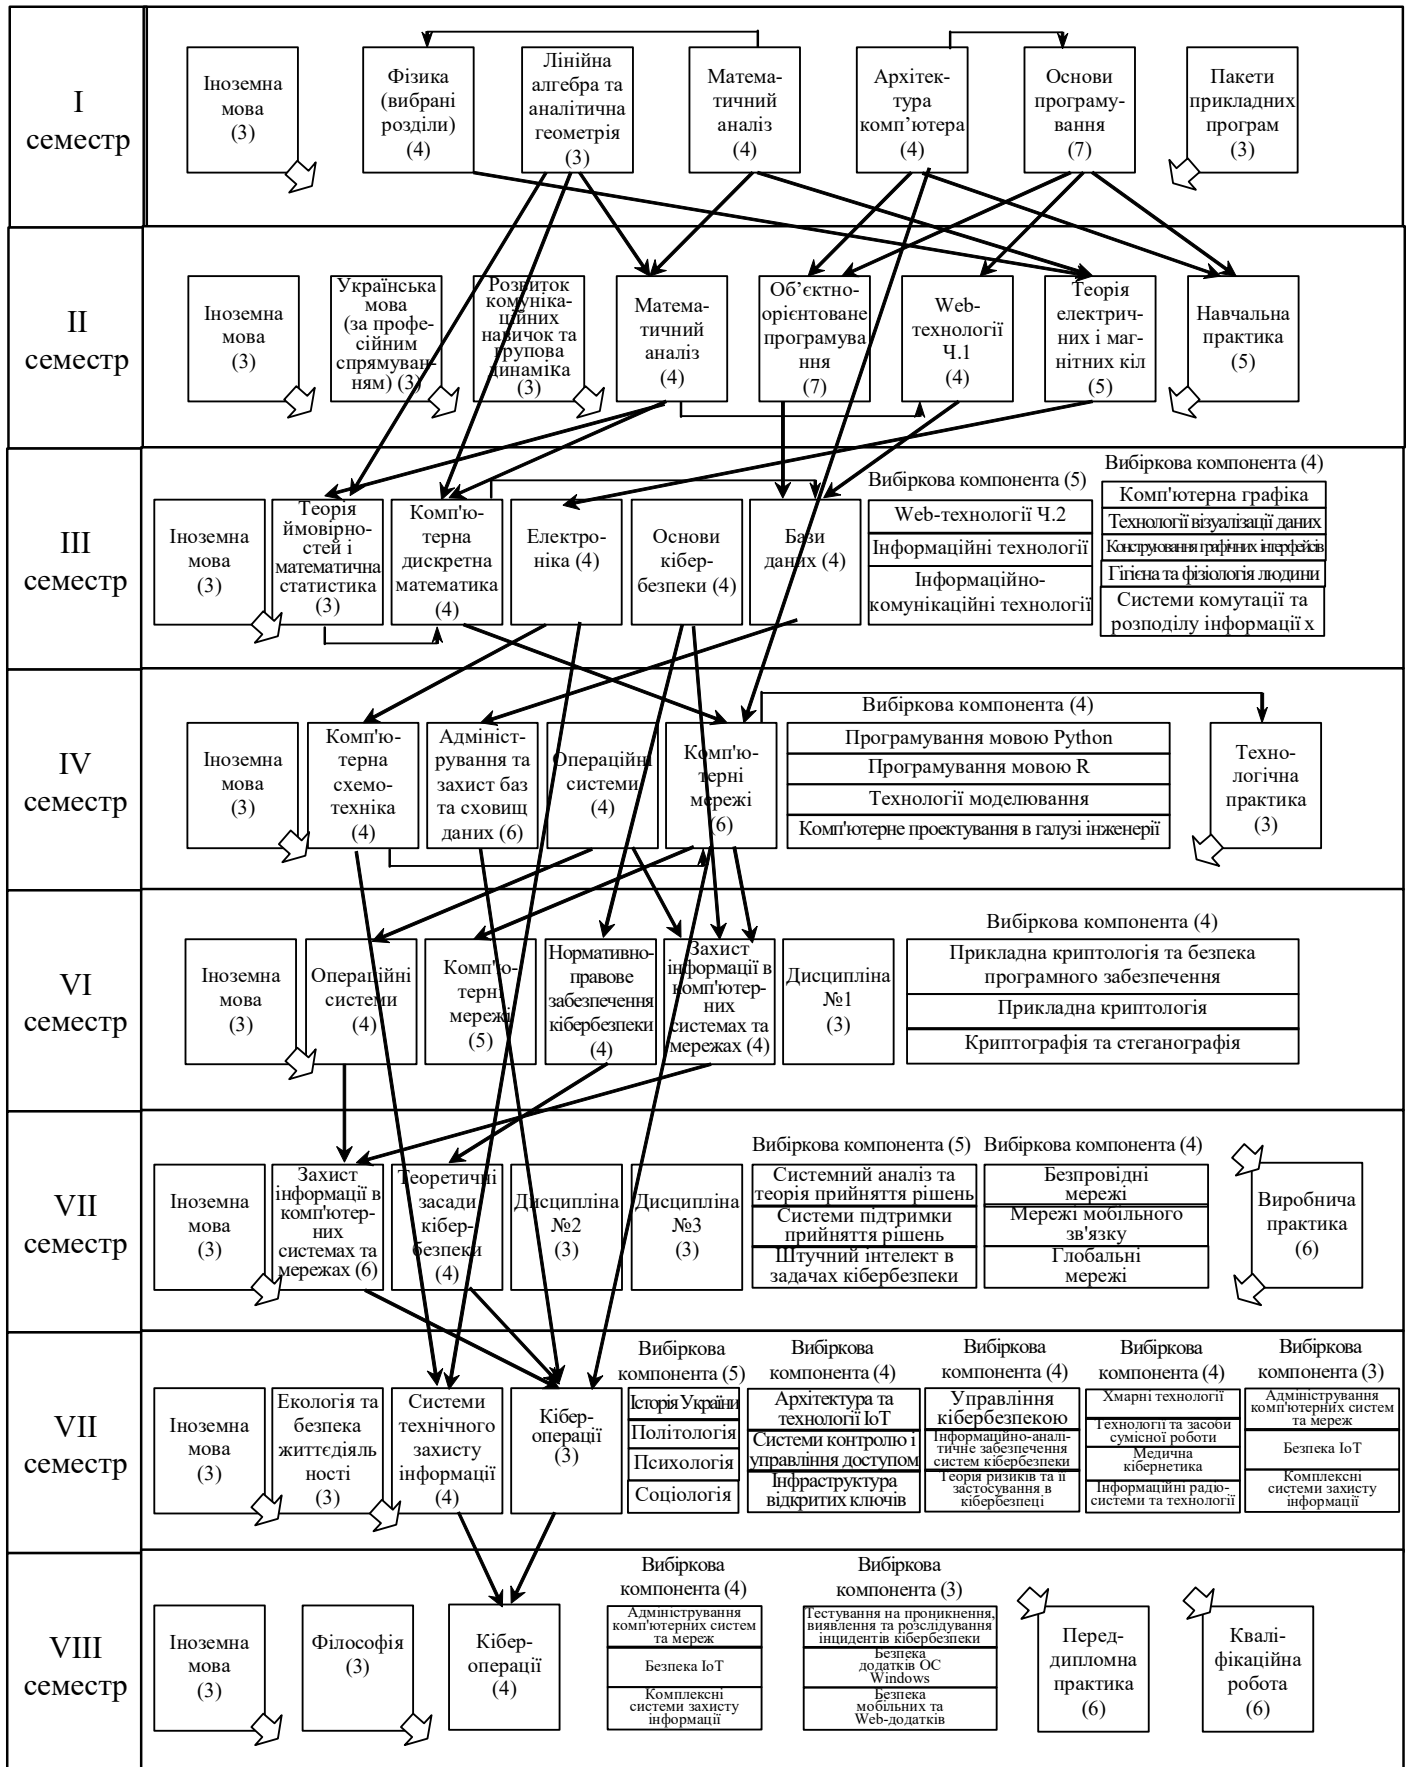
I семестр

Іноземна мова (3)

Фізика (вибрані розділи) (4)

Лінійна алгебра та аналітична геометрія (3)

Математичний аналіз (4)

Архітектура комп'ютера (4)

Основи програмування (7)

Пакети прикладних програм (3)

II семестр

Іноземна мова (3)

Українська мова (за професійним спрямуванням) (3)

Розвиток комунікаційних навичок та групова динаміка (3)

Математичний аналіз (4)

Об'єктно-орієнтоване програмування (7)

Web-технології Ч.1 (4)

Теорія електричних і магнітних кіл (5)

Навчальна практика (5)

III семестр

Іноземна мова (3)

Теорія ймовірностей і математична статистика (3)

Комп'ютерна дискретна математика (4)

Електроніка (4)

Основи кібербезпеки (4)

Бази даних (4)

Вибіркова компонента (5)
Web-технології Ч.2
Інформаційні технології
Інформаційно-комунікаційні технології

Вибіркова компонента (4)
Комп'ютерна графіка
Технології візуалізації даних
Конструювання графічних інтерфейсів
Гігієна та фізіологія людини
Системи комутації та розподілу інформації х

IV семестр

Іноземна мова (3)

Комп'ютерна схемотехніка (4)

Адміністрування та захист баз та сховищ даних (6)

Операційні системи (4)

Комп'ютерні мережі (6)

Вибіркова компонента (4)
Програмування мовою Python
Програмування мовою R
Технології моделювання
Комп'ютерне проектування в галузі інженерії

Технологічна практика (3)

VI семестр

Іноземна мова (3)

Операційні системи (4)

Комп'ютерні мережі (5)

Нормативно-правове забезпечення кібербезпеки (4)

Захист інформації в комп'ютерних системах та мережах (4)

Дисципліна №1 (3)

Вибіркова компонента (4)
Прикладна криптологія та безпека програмного забезпечення
Прикладна криптологія
Криптографія та стеганографія

VII семестр

Іноземна мова (3)

Захист інформації в комп'ютерних системах та мережах (6)

Теоретичні засади кібербезпеки (4)

Дисципліна №2 (3)

Дисципліна №3 (3)

Вибіркова компонента (5)
Системний аналіз та теорія прийняття рішень
Системи підтримки прийняття рішень
Штучний інтелект в задачах кібербезпеки

Вибіркова компонента (4)
Безпровідні мережі
Мережі мобільного зв'язку
Глобальні мережі

Виробнича практика (6)

VII семестр

Іноземна мова (3)

Екологія та безпека життєдіяльності (3)

Системи технічного захисту інформації (4)

Кібер-операції (3)

Вибіркова компонента (5)
Історія України
Політологія
Психологія
Соціологія

Вибіркова компонента (4)
Архітектура та технології IoT
Системи контролю і управління доступом
Інфраструктура відкритих ключів

Вибіркова компонента (4)
Управління кібербезпекою
Інформаційно-аналітичне забезпечення систем кібербезпеки
Теорія ризиків та її застосування в кібербезпеці

Вибіркова компонента (4)
Хмарні технології
Технології та засоби сумісної роботи
Медична кібернетика
Інформаційні радіосистеми та технології

Вибіркова компонента (3)
Адміністрування комп'ютерних систем та мереж
Безпека IoT
Комплексні системи захисту інформації

VIII семестр

Іноземна мова (3)

Філософія (3)

Кібер-операції (4)

Вибіркова компонента (4)
Адміністрування комп'ютерних систем та мереж
Безпека IoT
Комплексні системи захисту інформації

Вибіркова компонента (3)
Тестування на проникнення, виявлення та розслідування інцидентів кібербезпеки
Безпека додатків ОС Windows
Безпека мобільних та Web-додатків

Переддипломна практика (6)

Кваліфікаційна робота (6)